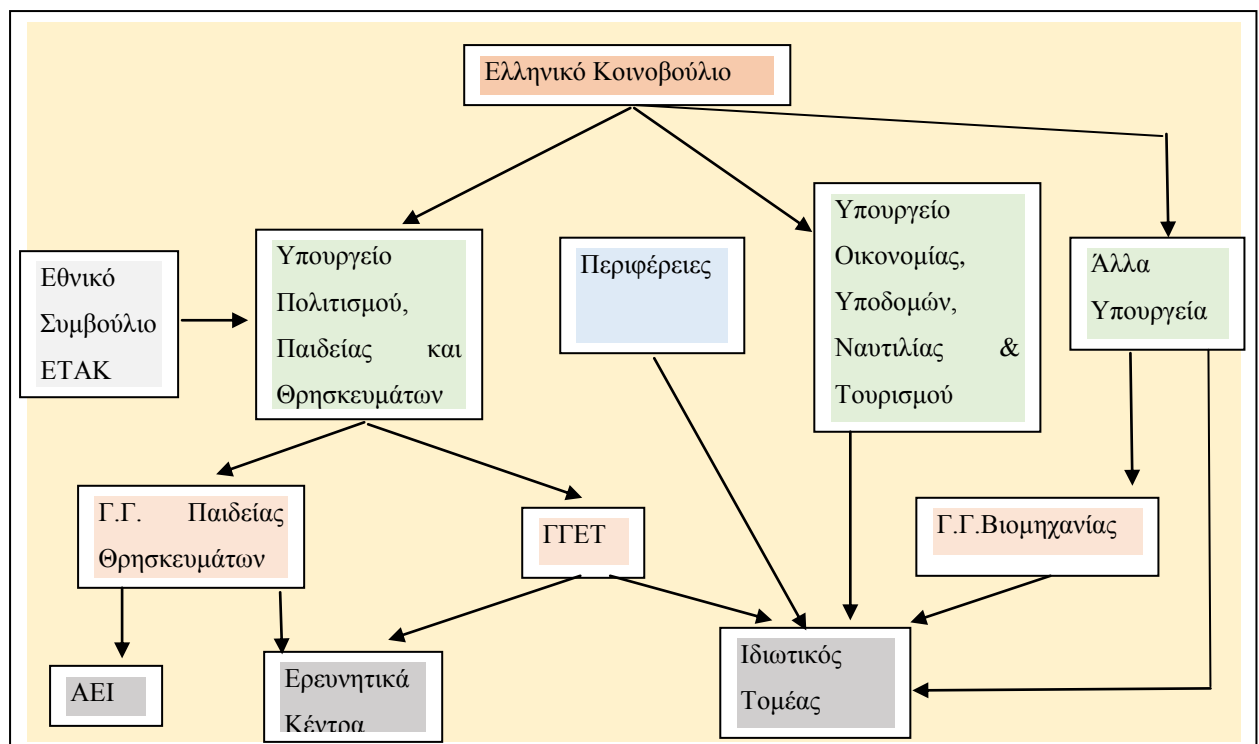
Ελληνικό Κοινοβούλιο

Εθνικό Συμβούλιο ΕΤΑΚ

Υπουργείο Πολιτισμού, Παιδείας και Θρησκευμάτων

Περιφέρειες

Υπουργείο Οικονομίας, Υποδομών, Ναυτιλίας & Τουρισμού

Άλλα Υπουργεία

Γ.Γ. Παιδείας Θρησκευμάτων

ΓΓΕΤ

Γ.Γ.Βιομηχανίας

ΑΕΙ

Ερευνητικά Κέντρα

Ιδιωτικός Τομέας